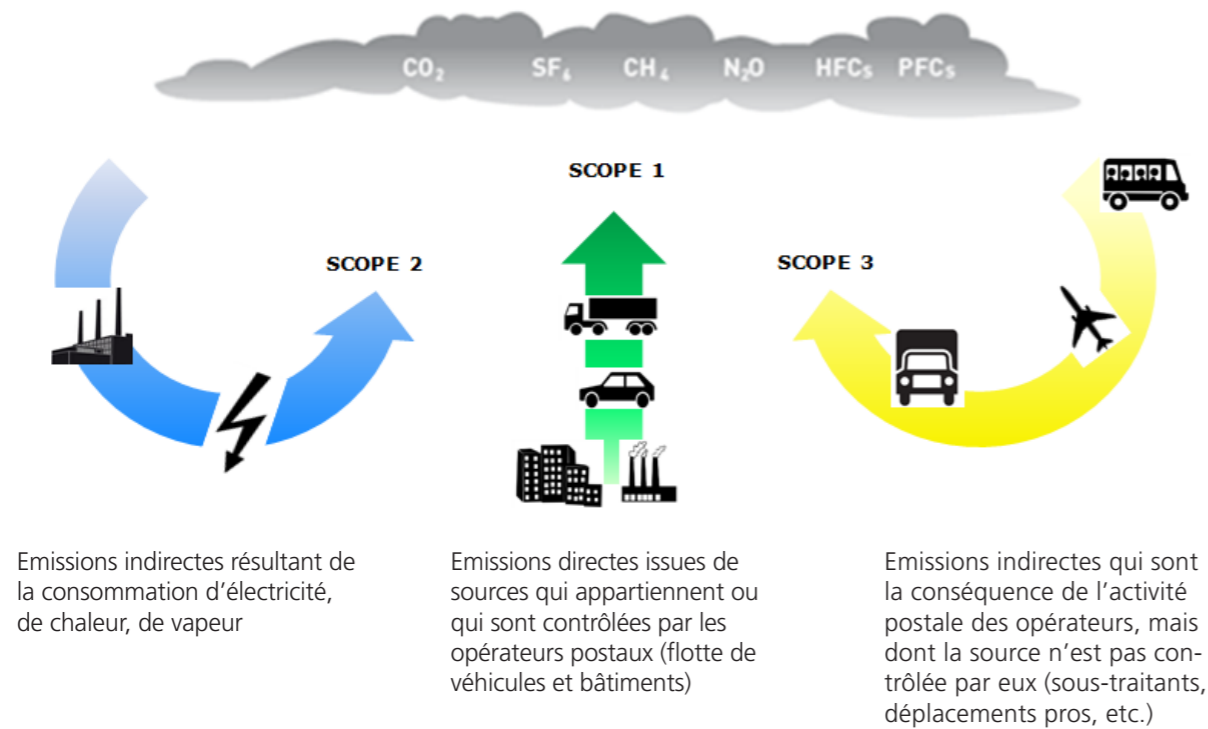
$CO_2$ $SF_6$ $CH_4$ $N_2O$ HFCs PFCs

SCOPE 2

SCOPE 1

SCOPE 3

Emissions indirectes résultant de la consommation d’électricité, de chaleur, de vapeur

Emissions directes issues de sources qui appartiennent ou qui sont contrôlées par les opérateurs postaux (flotte de véhicules et bâtiments)

Emissions indirectes qui sont la conséquence de l’activité postale des opérateurs, mais dont la source n’est pas contrôlée par eux (sous-traitants, déplacements pros, etc.)